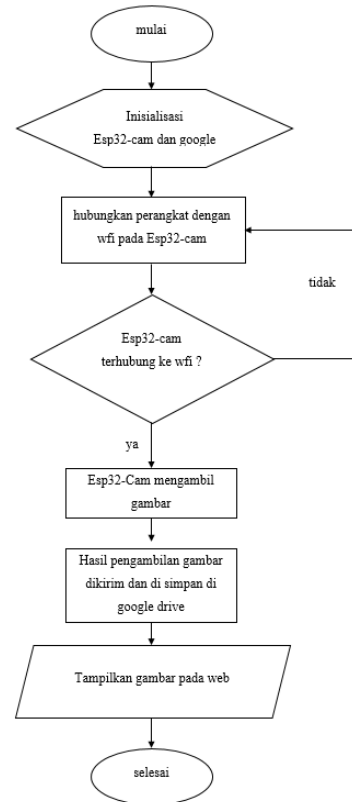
mulai

Inisialisasi
Esp32-cam dan google

hubungkan perangkat dengan wfi pada Esp32-cam

tidak

Esp32-cam
terhubung ke wfi ?

ya

Esp32-Cam mengambil gambar

Hasil pengambilan gambar dikirim dan di simpan di google drive

Tampilkan gambar pada web

selesai